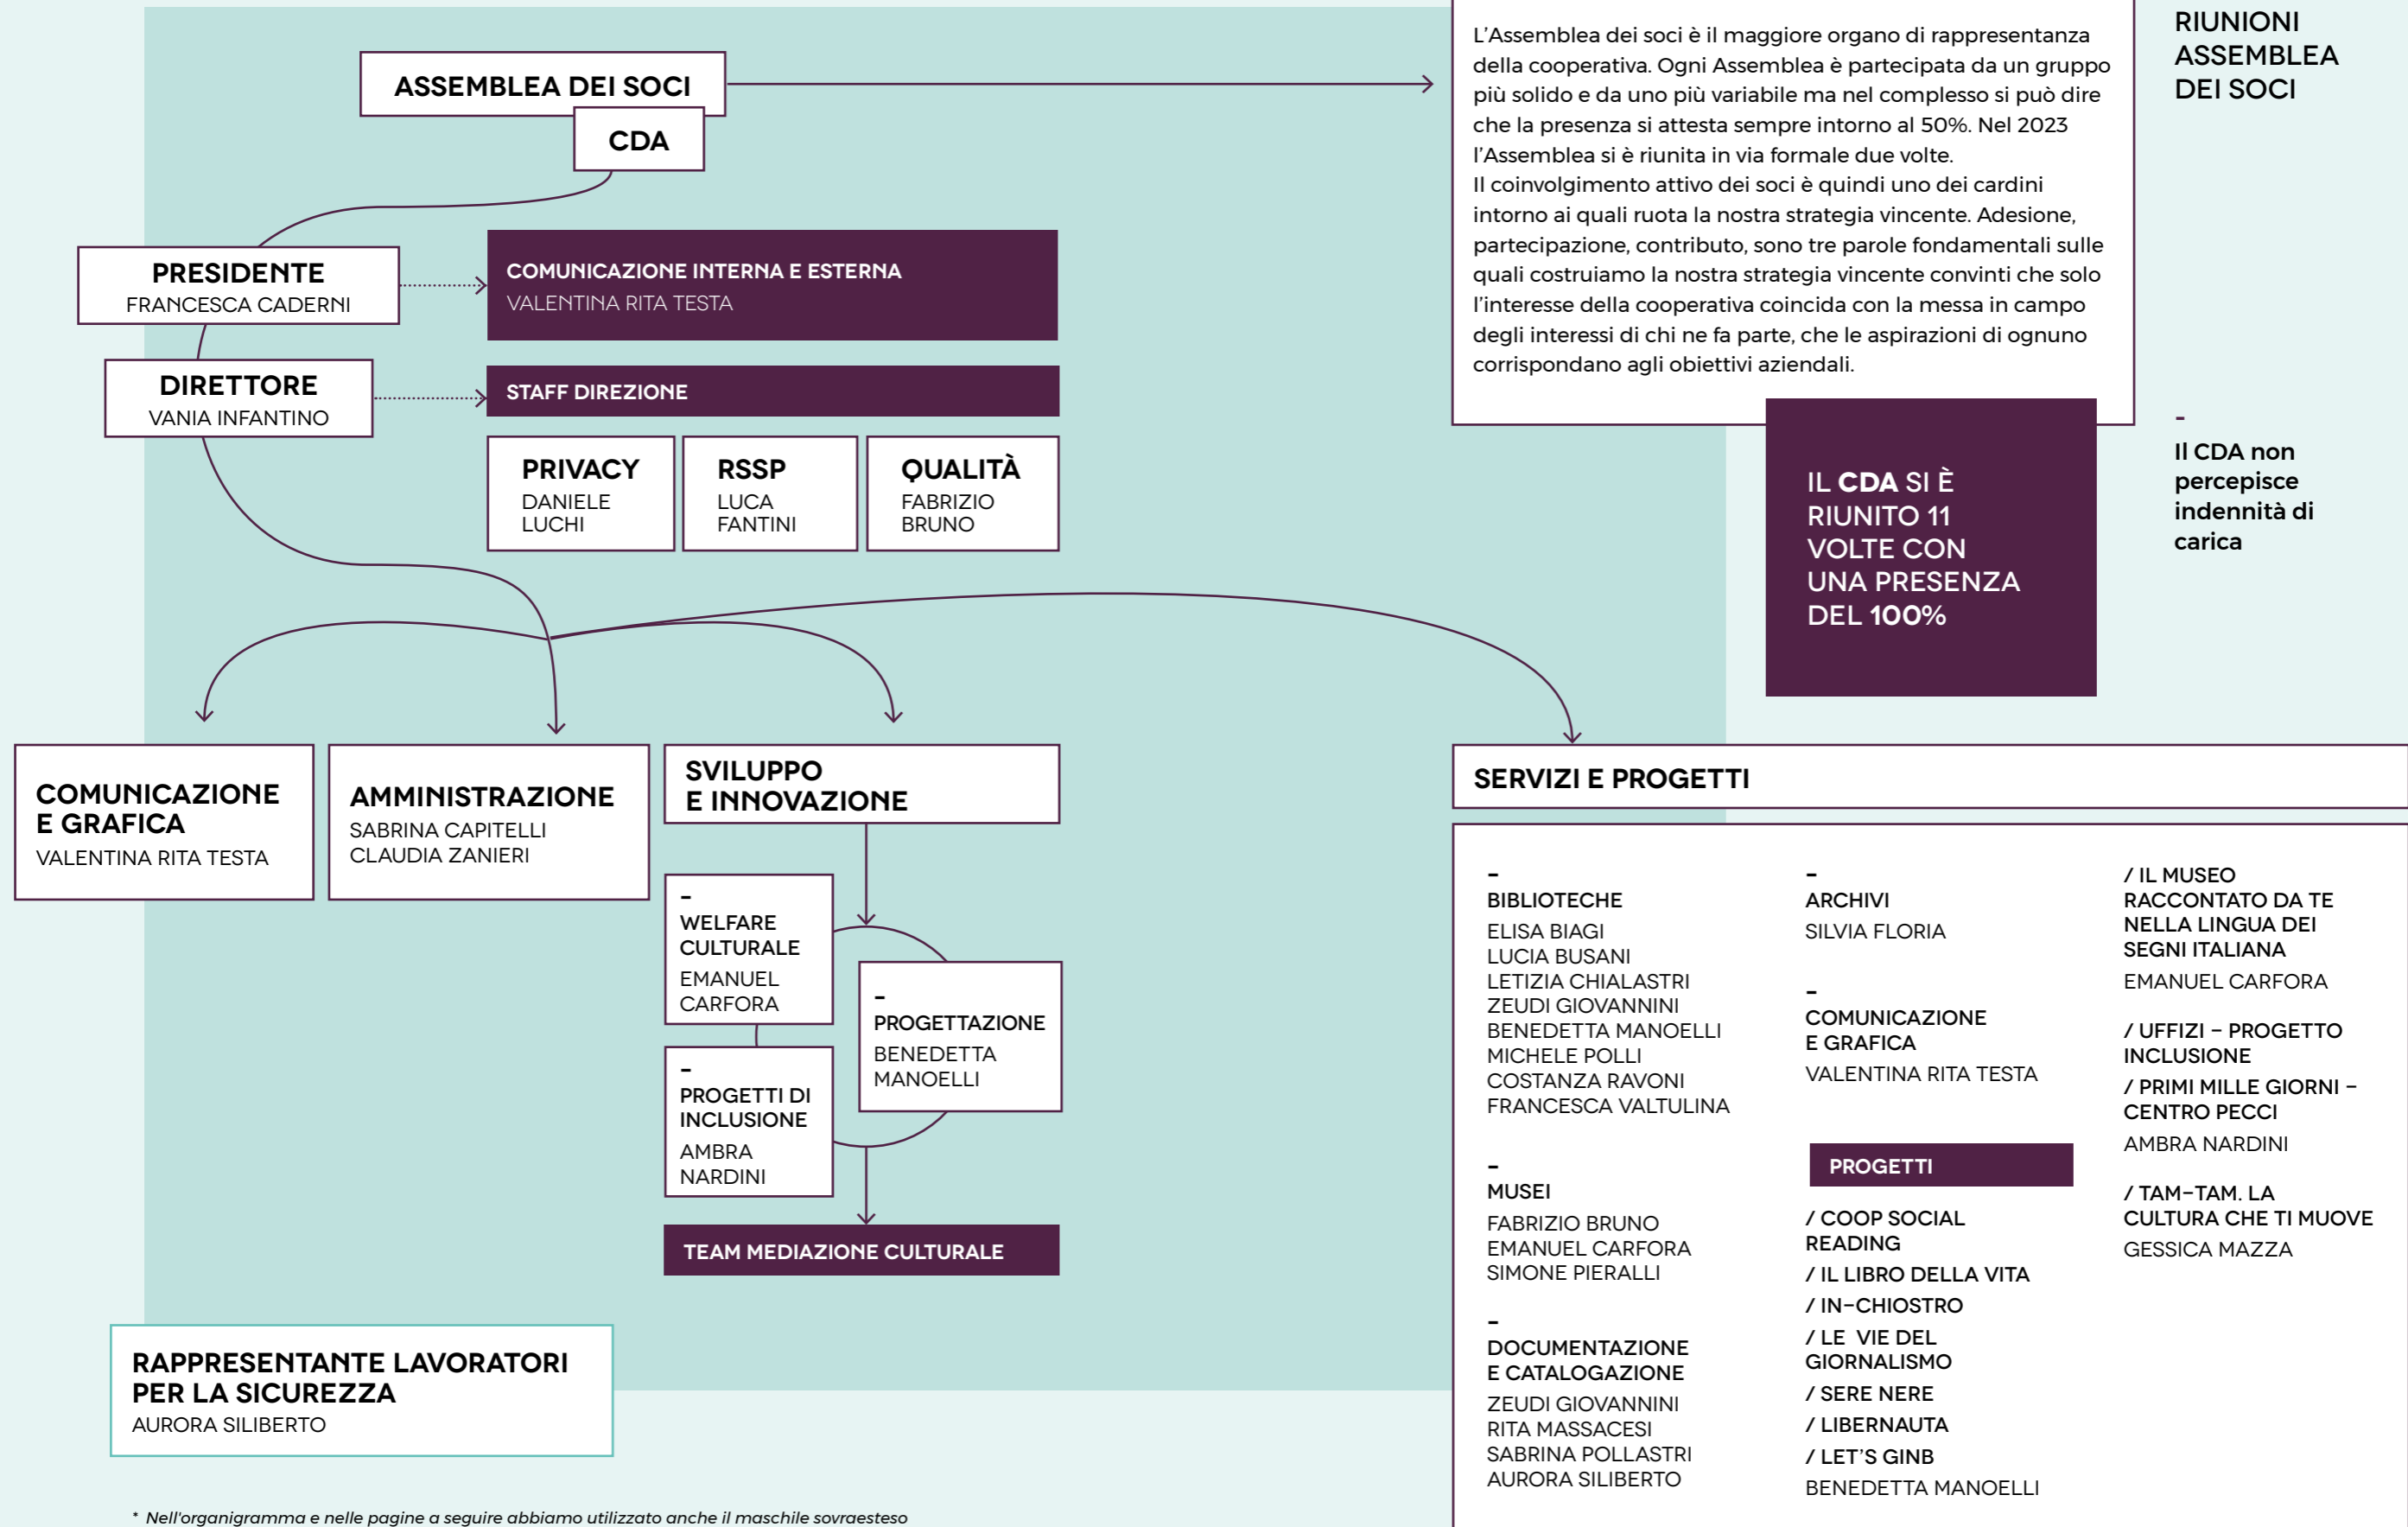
ASSEMBLEA DEI SOCI

CDA

PRESIDENTE
FRANCESCA CADERNI

COMUNICAZIONE INTERNA E ESTERNA
VALENTINA RITA TESTA

DIRETTORE
VANIA INFANTINO

STAFF DIREZIONE

PRIVACY
DANIELE LUCHI

RSSP
LUCA FANTINI

QUALITÀ
FABRIZIO BRUNO

L'Assemblea dei soci è il maggiore organo di rappresentanza della cooperativa. Ogni Assemblea è partecipata da un gruppo più solido e da uno più variabile ma nel complesso si può dire che la presenza si attesta sempre intorno al 50%. Nel 2023 l'Assemblea si è riunita in via formale due volte.
Il coinvolgimento attivo dei soci è quindi uno dei cardini intorno ai quali ruota la nostra strategia vincente. Adesione, partecipazione, contributo, sono tre parole fondamentali sulle quali costruiamo la nostra strategia vincente convinti che solo l'interesse della cooperativa coincida con la messa in campo degli interessi di chi ne fa parte, che le aspirazioni di ognuno corrispondano agli obiettivi aziendali.

RIUNIONI ASSEMBLEA DEI SOCI

IL CDA SI È RIUNITO 11 VOLTE CON UNA PRESENZA DEL 100%

-
Il CDA non percepisce indennità di carica

COMUNICAZIONE E GRAFICA
VALENTINA RITA TESTA

AMMINISTRAZIONE
SABRINA CAPITELLI
CLAUDIA ZANIERI

SVILUPPO E INNOVAZIONE

-
WELFARE CULTURALE
EMANUEL CARFORA

-
PROGETTAZIONE
BENEDETTA MANOELLI

-
PROGETTI DI INCLUSIONE
AMBRA NARDINI

TEAM MEDIAZIONE CULTURALE

SERVIZI E PROGETTI

-
BIBLIOTECHE
ELISA BIAGI
LUCIA BUSANI
LETIZIA CHIALASTRI
ZEUDI GIOVANNINI
BENEDETTA MANOELLI
MICHELE POLLI
COSTANZA RAVONI
FRANCESCA VALTULINA

-
MUSEI
FABRIZIO BRUNO
EMANUEL CARFORA
SIMONE PIERALLI

-
DOCUMENTAZIONE E CATALOGAZIONE
ZEUDI GIOVANNINI
RITA MASSACESI
SABRINA POLLASTRI
AURORA SILIBERTO

-
ARCHIVI
SILVIA FLORIA

-
COMUNICAZIONE E GRAFICA
VALENTINA RITA TESTA

PROGETTI

/ COOP SOCIAL READING
/ IL LIBRO DELLA VITA
/ IN-CHIOSTRO
/ LE VIE DEL GIORNALISMO
/ SERE NERE
/ LIBERNAUTA
/ LET'S GINB
BENEDETTA MANOELLI

/ IL MUSEO RACCONTATO DA TE NELLA LINGUA DEI SEGNI ITALIANA
EMANUEL CARFORA

/ UFFIZI – PROGETTO INCLUSIONE
/ PRIMI MILLE GIORNI – CENTRO PECCI
AMBRA NARDINI

/ TAM-TAM. LA CULTURA CHE TI MUOVE
GESSICA MAZZA

RAPPRESENTANTE LAVORATORI PER LA SICUREZZA
AURORA SILIBERTO

* Nell'organigramma e nelle pagine a seguire abbiamo utilizzato anche il maschile sovraesteso